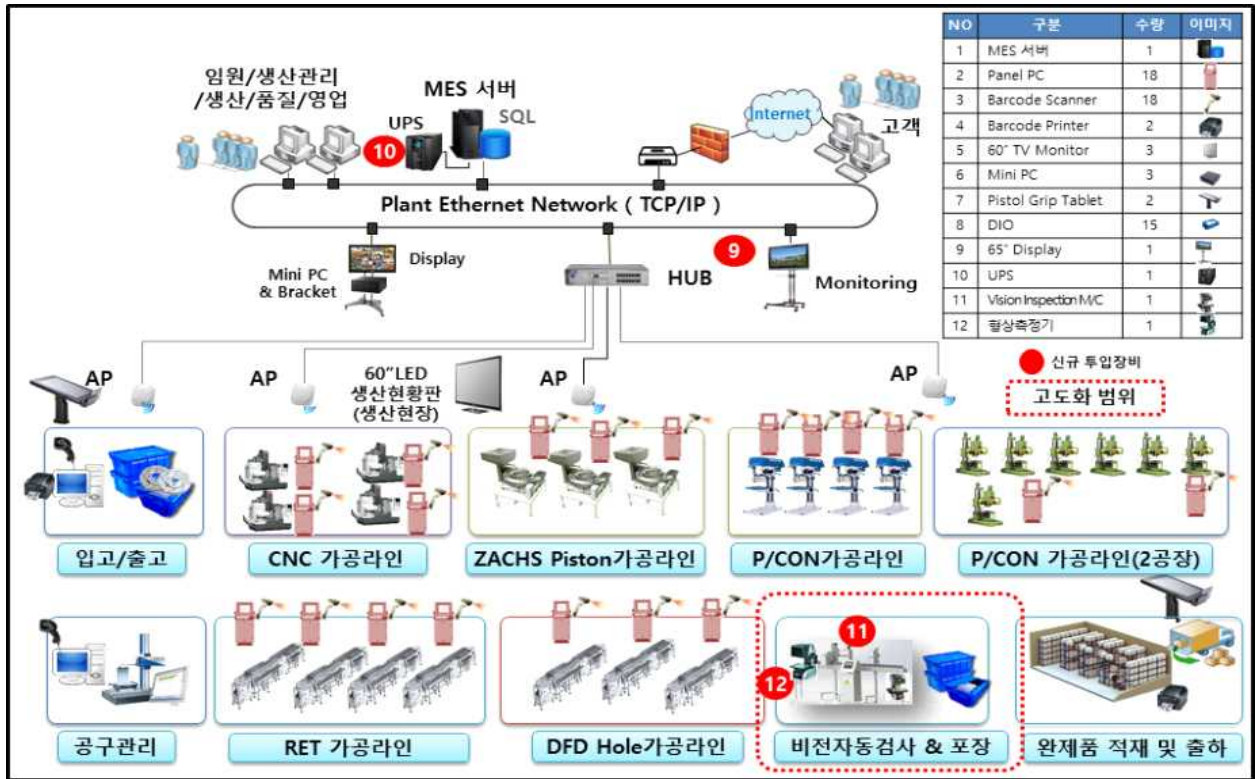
임원/생산관리
/생산/품질/영업

MES 서버

UPS

SQL

10

Internet

고객

Plant Ethernet Network ( TCP/IP )

Mini PC
& Bracket

Display

HUB

9

Monitoring

| NO | 구분 | 수량 | 이미지 |
|---|---|---|---|
| 1 | MES 서버 | 1 | |
| 2 | Panel PC | 18 | |
| 3 | Barcode Scanner | 18 | |
| 4 | Barcode Printer | 2 | |
| 5 | 60" TV Monitor | 3 | |
| 6 | Mini PC | 3 | |
| 7 | Pistol Grip Tablet | 2 | |
| 8 | DIO | 15 | |
| 9 | 65" Display | 1 | |
| 10 | UPS | 1 | |
| 11 | Vision Inspection M/C | 1 | |
| 12 | 형상측정기 | 1 | |

신규 투입장비

고도화 범위

AP

AP

60"LED
생산현황판
(생산현장)

AP

AP

입고/출고

CNC 가공라인

ZACHS Piston가공라인

P/CON가공라인

P/CON 가공라인(2공장)

11

12

공구관리

RET 가공라인

DFD Hole가공라인

비전자동검사 & 포장

완제품 적재 및 출하